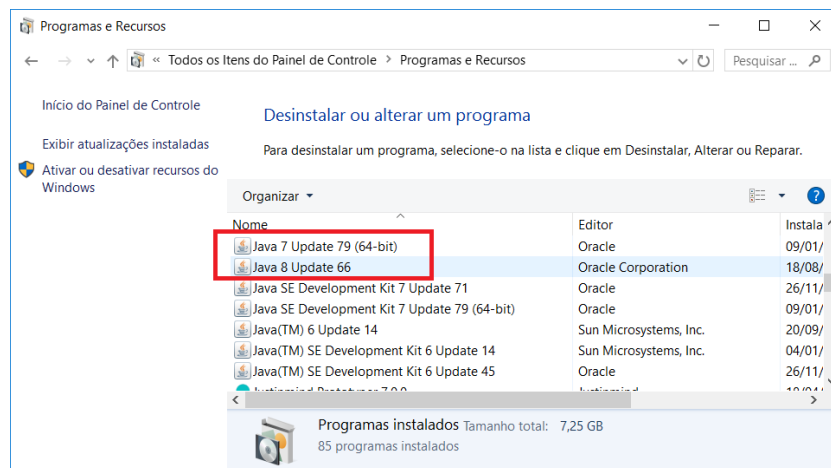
Programas e Recursos

« Todos os Itens do Painel de Controle > Programas e Recursos

Pesquisar ...

Início do Painel de Controle

Exibir atualizações instaladas

Ativar ou desativar recursos do Windows

Desinstalar ou alterar um programa

Para desinstalar um programa, selecione-o na lista e clique em Desinstalar, Alterar ou Reparar.

Organizar ▾

| Nome | Editor | Instala |
|---|---|---|
| Java 7 Update 79 (64-bit) | Oracle | 09/01/ |
| Java 8 Update 66 | Oracle Corporation | 18/08/ |
| Java SE Development Kit 7 Update 71 | Oracle | 26/11/ |
| Java SE Development Kit 7 Update 79 (64-bit) | Oracle | 09/01/ |
| Java(TM) 6 Update 14 | Sun Microsystems, Inc. | 20/09/ |
| Java(TM) SE Development Kit 6 Update 14 | Sun Microsystems, Inc. | 04/01/ |
| Java(TM) SE Development Kit 6 Update 45 | Oracle | 26/11/ |
| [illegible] | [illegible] | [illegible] |

Programas instalados Tamanho total: 7,25 GB
85 programas instalados